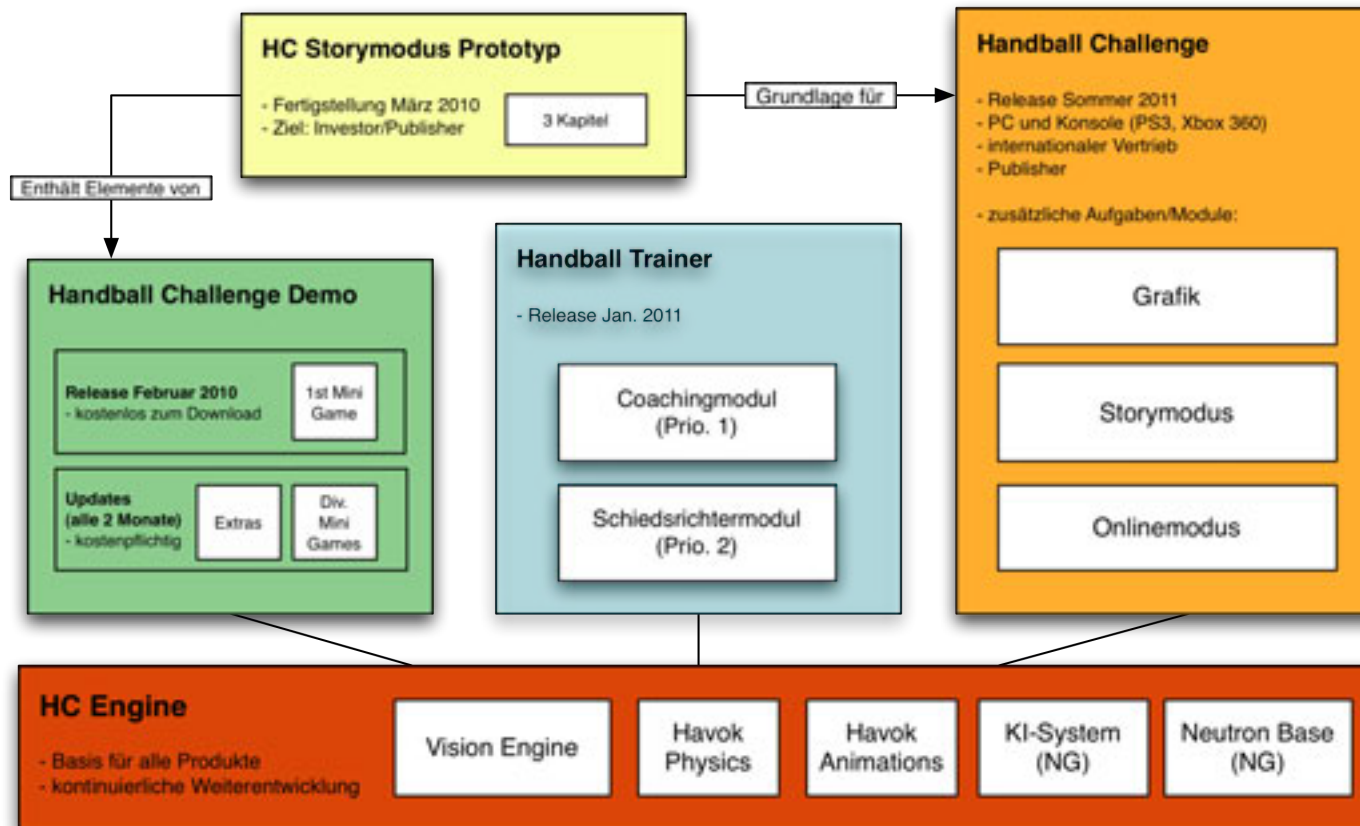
HC Storymodus Prototyp

- Fertigstellung März 2010
- Ziel: Investor/Publisher

3 Kapitel

Grundlage für

Enthält Elemente von

Handball Challenge

- Release Sommer 2011
- PC und Konsole (PS3, Xbox 360)
- internationaler Vertrieb
- Publisher

- zusätzliche Aufgaben/Module:

Grafik

Storymodus

Onlinemodus

Handball Challenge Demo

Release Februar 2010
- kostenlos zum Download

1st Mini Game

Updates (alle 2 Monate)
- kostenpflichtig

Extras

Div. Mini Games

Handball Trainer

- Release Jan. 2011

Coachingmodul (Prio. 1)

Schiedsrichtermodul (Prio. 2)

HC Engine

- Basis für alle Produkte
- kontinuierliche Weiterentwicklung

Vision Engine

Havok Physics

Havok Animations

KI-System (NG)

Neutron Base (NG)